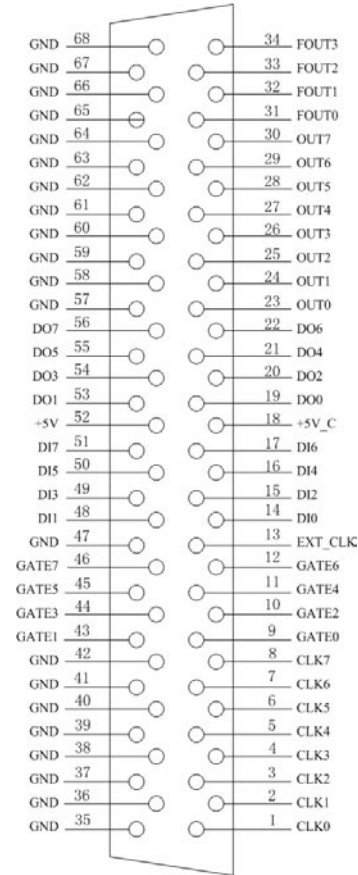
GND 68
GND 67
GND 66
GND 65
GND 64
GND 63
GND 62
GND 61
GND 60
GND 59
GND 58
GND 57
DO7 56
DO5 55
DO3 54
DO1 53
+5V 52
DI7 51
DI5 50
DI3 49
DI1 48
GND 47
GATE7 46
GATE5 45
GATE3 44
GATE1 43
GND 42
GND 41
GND 40
GND 39
GND 38
GND 37
GND 36
GND 35

34 FOUT3
33 FOUT2
32 FOUT1
31 FOUT0
30 OUT7
29 OUT6
28 OUT5
27 OUT4
26 OUT3
25 OUT2
24 OUT1
23 OUT0
22 DO6
21 DO4
20 DO2
19 DO0
18 +5V_C
17 DI6
16 DI4
15 DI2
14 DI0
13 EXT_CLK
12 GATE6
11 GATE4
10 GATE2
9 GATE0
8 CLK7
7 CLK6
6 CLK5
5 CLK4
4 CLK3
3 CLK2
2 CLK1
1 CLK0